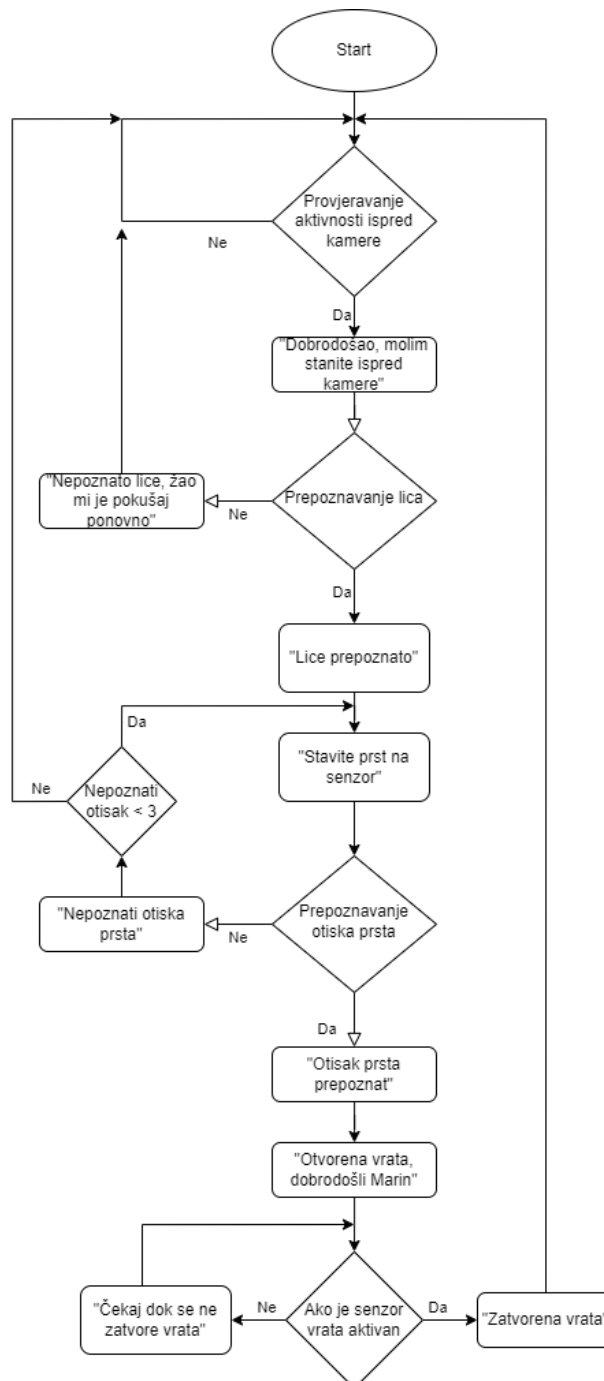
Start

Provjeravanje aktivnosti ispred kamere

Ne

Da

"Dobrodošao, molim stanite ispred kamere"

"Nepoznato lice, žao mi je pokušaj ponovno"

Ne

Prepoznavanje lica

Da

"Lice prepoznato"

Da

"Stavite prst na senzor"

Ne

Nepoznati otisak < 3

"Nepoznati otiska prsta"

Ne

Prepoznavanje otiska prsta

Da

"Otisak prsta prepoznat"

"Otvorena vrata, dobrodošli Marin"

"Čekaj dok se ne zatvore vrata"

Ne

Ako je senzor vrata aktivan

Da

"Zatvorena vrata"